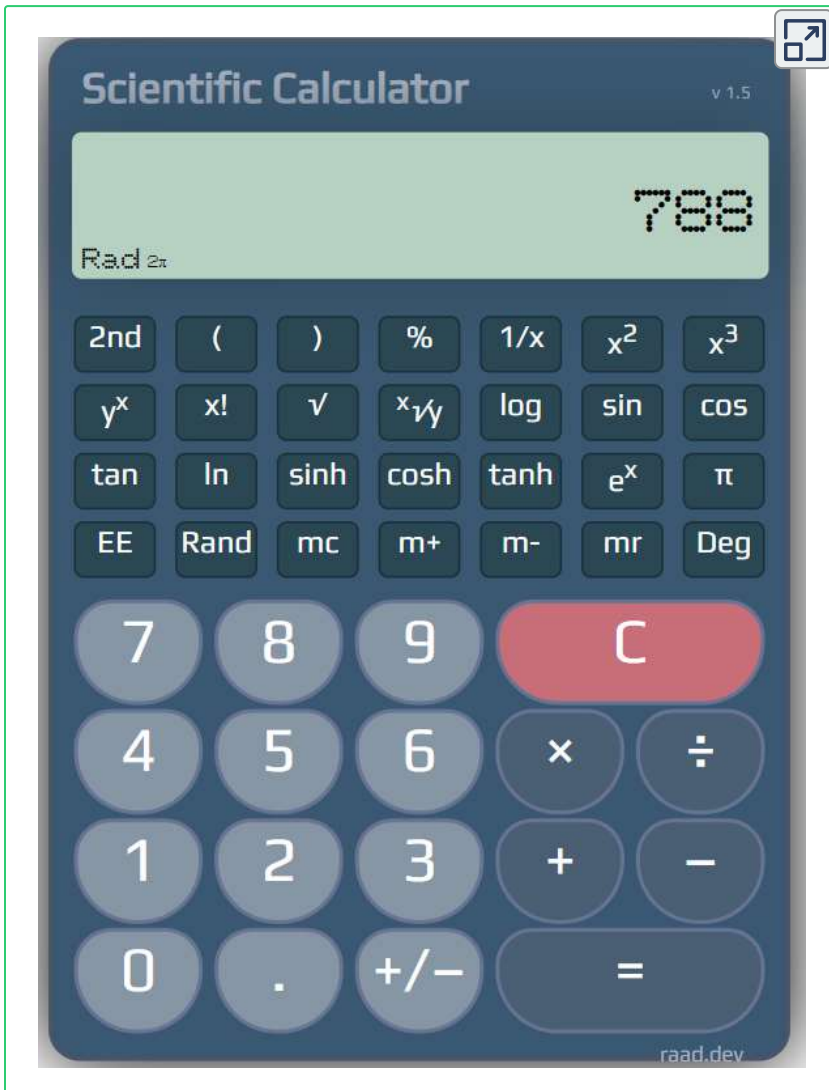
Scientific Calculator

v 1.5

788

Rad $2\pi$

| 2nd | ( | ) | % | 1/x | $x^2$ | $x^3$ |
|---|---|---|---|---|---|---|
| $y^x$ | x! | √ | $\sqrt[x]{y}$ | log | sin | cos |
| tan | ln | sinh | cosh | tanh | $e^x$ | π |
| EE | Rand | mc | m+ | m- | mr | Deg |

7 8 9 C
4 5 6 × ÷
1 2 3 + −
0 . +/− =

raad.dev